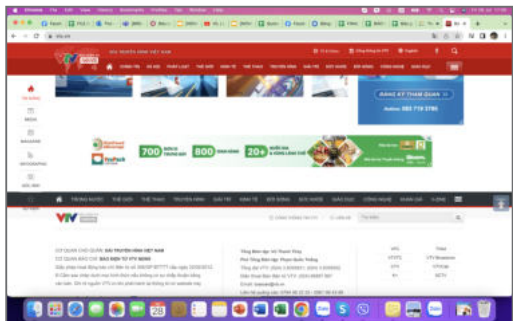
Chrome File Edit View History Bookmarks Profiles Tab Window Help

vtv.vn

ĐÀI TRUYỀN HÌNH VIỆT NAM

ĐĂNG KÝ THAM GIA

700

800

20+

TIN NÓNG

MEDIA

MAGAZINE

INFOGRAPHIC

ĐỌC NHIỀU

TRONG NƯỚC THẾ GIỚI THỂ THAO TRUYỀN HÌNH GIẢI TRÍ KINH TẾ SỨC KHỎE GIÁO DỤC CÔNG NGHỆ

VTV

CƠ QUAN CHỦ QUẢN: ĐÀI TRUYỀN HÌNH VIỆT NAM

CƠ QUAN BÁO CHÍ: BÁO ĐIỆN TỬ VTV NEWS

28